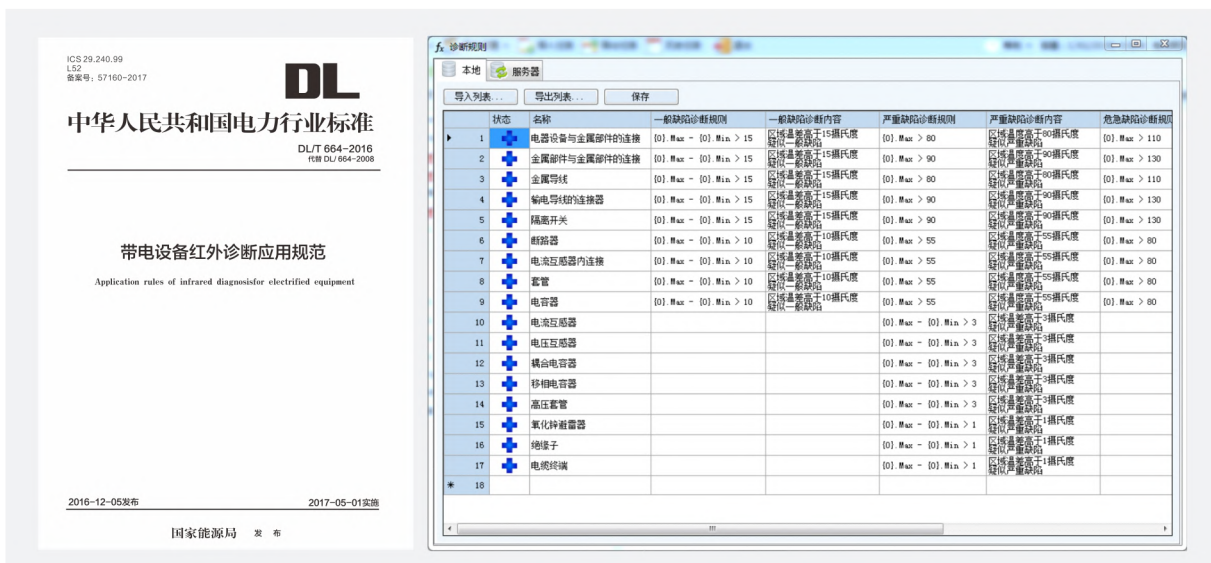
ICS 29.240.99
L52
备案号：57160-2017

DL

中华人民共和国电力行业标准

DL/T 664-2016
代替 DL/ 664-2008

带电设备红外诊断应用规范

Application rules of infrared diagnosisfor electrified equipment

2016-12-05发布

2017-05-01实施

国家能源局 发布

诊断规则

本地 服务器

导入列表... 导出列表... 保存

| | 状态 | 名称 | 一般缺陷诊断规则 | 一般缺陷诊断内容 | 严重缺陷诊断规则 | 严重缺陷诊断内容 | 危急缺陷诊断规 |
|---|---|---|---|---|---|---|---|
| 1 | | 电器设备与金属部件的连接 | [0].Max - [0].Min > 15 | 区域温差高于15摄氏度 疑似一般缺陷 | [0].Max > 80 | 区域温度高于80摄氏度 疑似严重缺陷 | [0].Max > 110 |
| 2 | | 金属部件与金属部件的连接 | [0].Max - [0].Min > 15 | 区域温差高于15摄氏度 疑似一般缺陷 | [0].Max > 90 | 区域温度高于90摄氏度 疑似严重缺陷 | [0].Max > 130 |
| 3 | | 金属导线 | [0].Max - [0].Min > 15 | 区域温差高于15摄氏度 疑似一般缺陷 | [0].Max > 80 | 区域温度高于80摄氏度 疑似严重缺陷 | [0].Max > 110 |
| 4 | | 输电导线的连接器 | [0].Max - [0].Min > 15 | 区域温差高于15摄氏度 疑似一般缺陷 | [0].Max > 90 | 区域温度高于90摄氏度 疑似严重缺陷 | [0].Max > 130 |
| 5 | | 隔离开关 | [0].Max - [0].Min > 15 | 区域温差高于15摄氏度 疑似一般缺陷 | [0].Max > 90 | 区域温度高于90摄氏度 疑似严重缺陷 | [0].Max > 130 |
| 6 | | 断路器 | [0].Max - [0].Min > 10 | 区域温差高于10摄氏度 疑似一般缺陷 | [0].Max > 55 | 区域温度高于55摄氏度 疑似严重缺陷 | [0].Max > 80 |
| 7 | | 电流互感器内连接 | [0].Max - [0].Min > 10 | 区域温差高于10摄氏度 疑似一般缺陷 | [0].Max > 55 | 区域温度高于55摄氏度 疑似严重缺陷 | [0].Max > 80 |
| 8 | | 套管 | [0].Max - [0].Min > 10 | 区域温差高于10摄氏度 疑似一般缺陷 | [0].Max > 55 | 区域温度高于55摄氏度 疑似严重缺陷 | [0].Max > 80 |
| 9 | | 电容器 | [0].Max - [0].Min > 10 | 区域温差高于10摄氏度 疑似一般缺陷 | [0].Max > 55 | 区域温度高于55摄氏度 疑似严重缺陷 | [0].Max > 80 |
| 10 | | 电流互感器 | | | [0].Max - [0].Min > 3 | 区域温差高于3摄氏度 疑似严重缺陷 | |
| 11 | | 电压互感器 | | | [0].Max - [0].Min > 3 | 区域温差高于3摄氏度 疑似严重缺陷 | |
| 12 | | 耦合电容器 | | | [0].Max - [0].Min > 3 | 区域温差高于3摄氏度 疑似严重缺陷 | |
| 13 | | 移相电容器 | | | [0].Max - [0].Min > 3 | 区域温差高于3摄氏度 疑似严重缺陷 | |
| 14 | | 高压套管 | | | [0].Max - [0].Min > 3 | 区域温差高于3摄氏度 疑似严重缺陷 | |
| 15 | | 氧化锌避雷器 | | | [0].Max - [0].Min > 1 | 区域温差高于1摄氏度 疑似严重缺陷 | |
| 16 | | 绝缘子 | | | [0].Max - [0].Min > 1 | 区域温差高于1摄氏度 疑似严重缺陷 | |
| 17 | | 电缆终端 | | | [0].Max - [0].Min > 1 | 区域温差高于1摄氏度 疑似严重缺陷 | |
| 18 | | | | | | | |